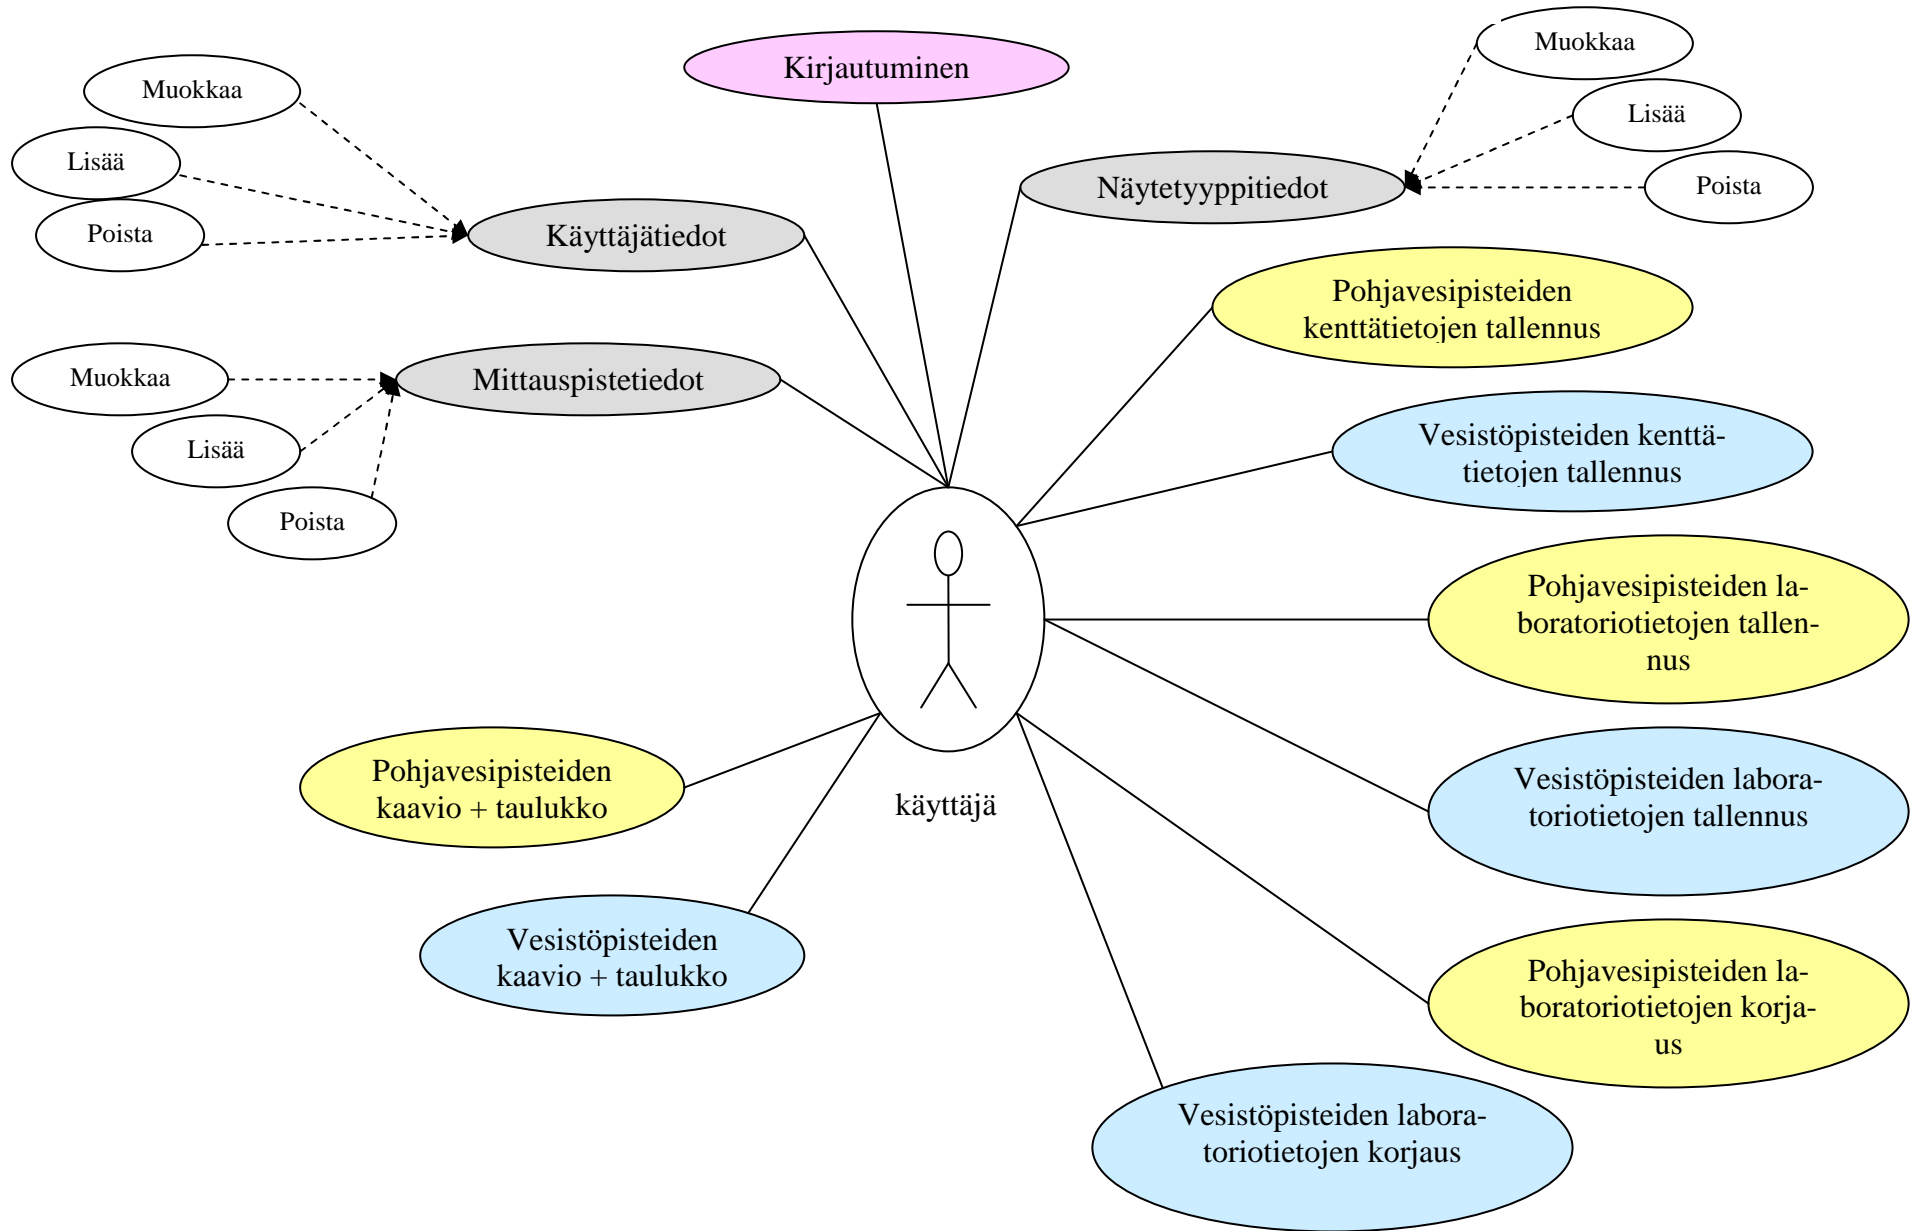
Kirjautuminen

Muokkaa

Lisää

Poista

Käyttäjätiedot

Muokkaa

Lisää

Poista

Näytetyyppitiedot

Muokkaa

Lisää

Poista

Mittauspistetiedot

Pohjavesipisteiden kenttätietojen tallennus

Vesistöpisteiden kenttätietojen tallennus

Pohjavesipisteiden laboratoriotietojen tallennus

käyttäjä

Pohjavesipisteiden kaavio + taulukko

Vesistöpisteiden laboratoriotietojen tallennus

Vesistöpisteiden kaavio + taulukko

Pohjavesipisteiden laboratoriotietojen korjaus

Vesistöpisteiden laboratoriotietojen korjaus